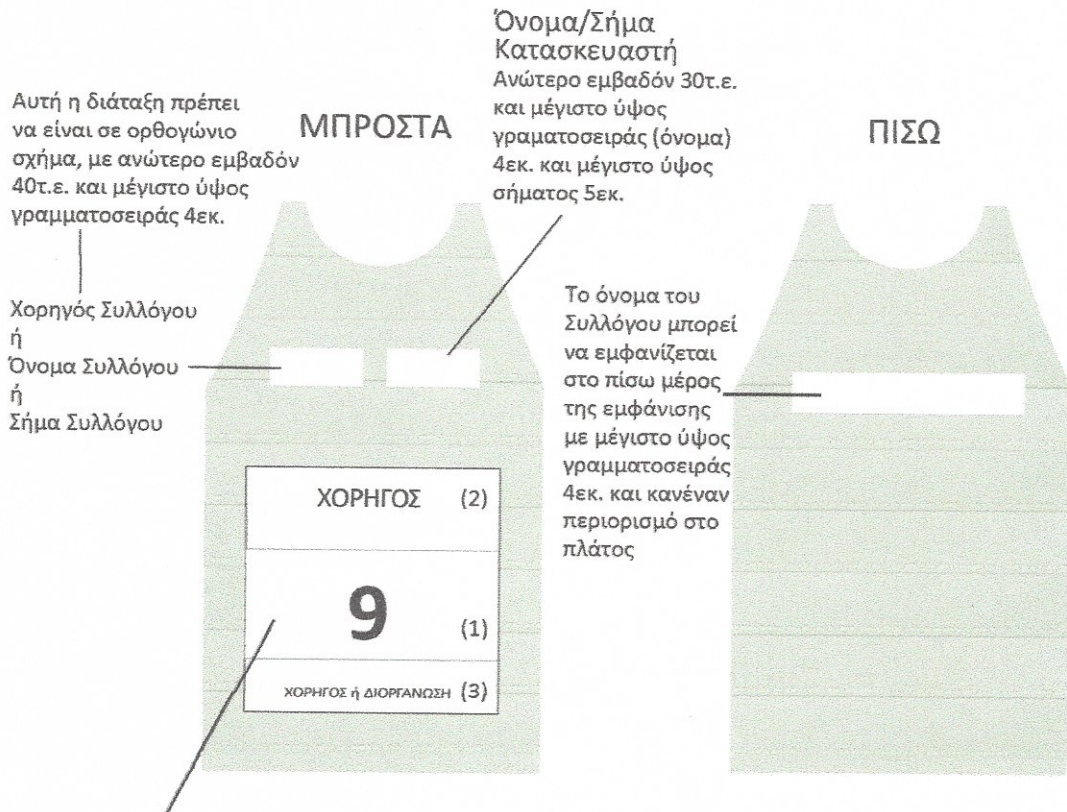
Όνομα/Σήμα Κατασκευαστή
Ανώτερο εμβαδόν 30τ.ε. και μέγιστο ύψος γραμματοσειράς (όνομα) 4εκ. και μέγιστο ύψος σήματος 5εκ.

Αυτή η διάταξη πρέπει να είναι σε ορθογώνιο σχήμα, με ανώτερο εμβαδόν 40τ.ε. και μέγιστο ύψος γραμματοσειράς 4εκ.

ΜΠΡΟΣΤΑ

ΠΙΣΩ

Χορηγός Συλλόγου
ή
Όνομα Συλλόγου
ή
Σήμα Συλλόγου

Το όνομα του Συλλόγου μπορεί να εμφανίζεται στο πίσω μέρος της εμφάνισης με μέγιστο ύψος γραμματοσειράς 4εκ. και κανέναν περιορισμό στο πλάτος

ΧΟΡΗΓΟΣ (2)

9 (1)

ΧΟΡΗΓΟΣ ή ΔΙΟΡΓΑΝΩΣΗ (3)